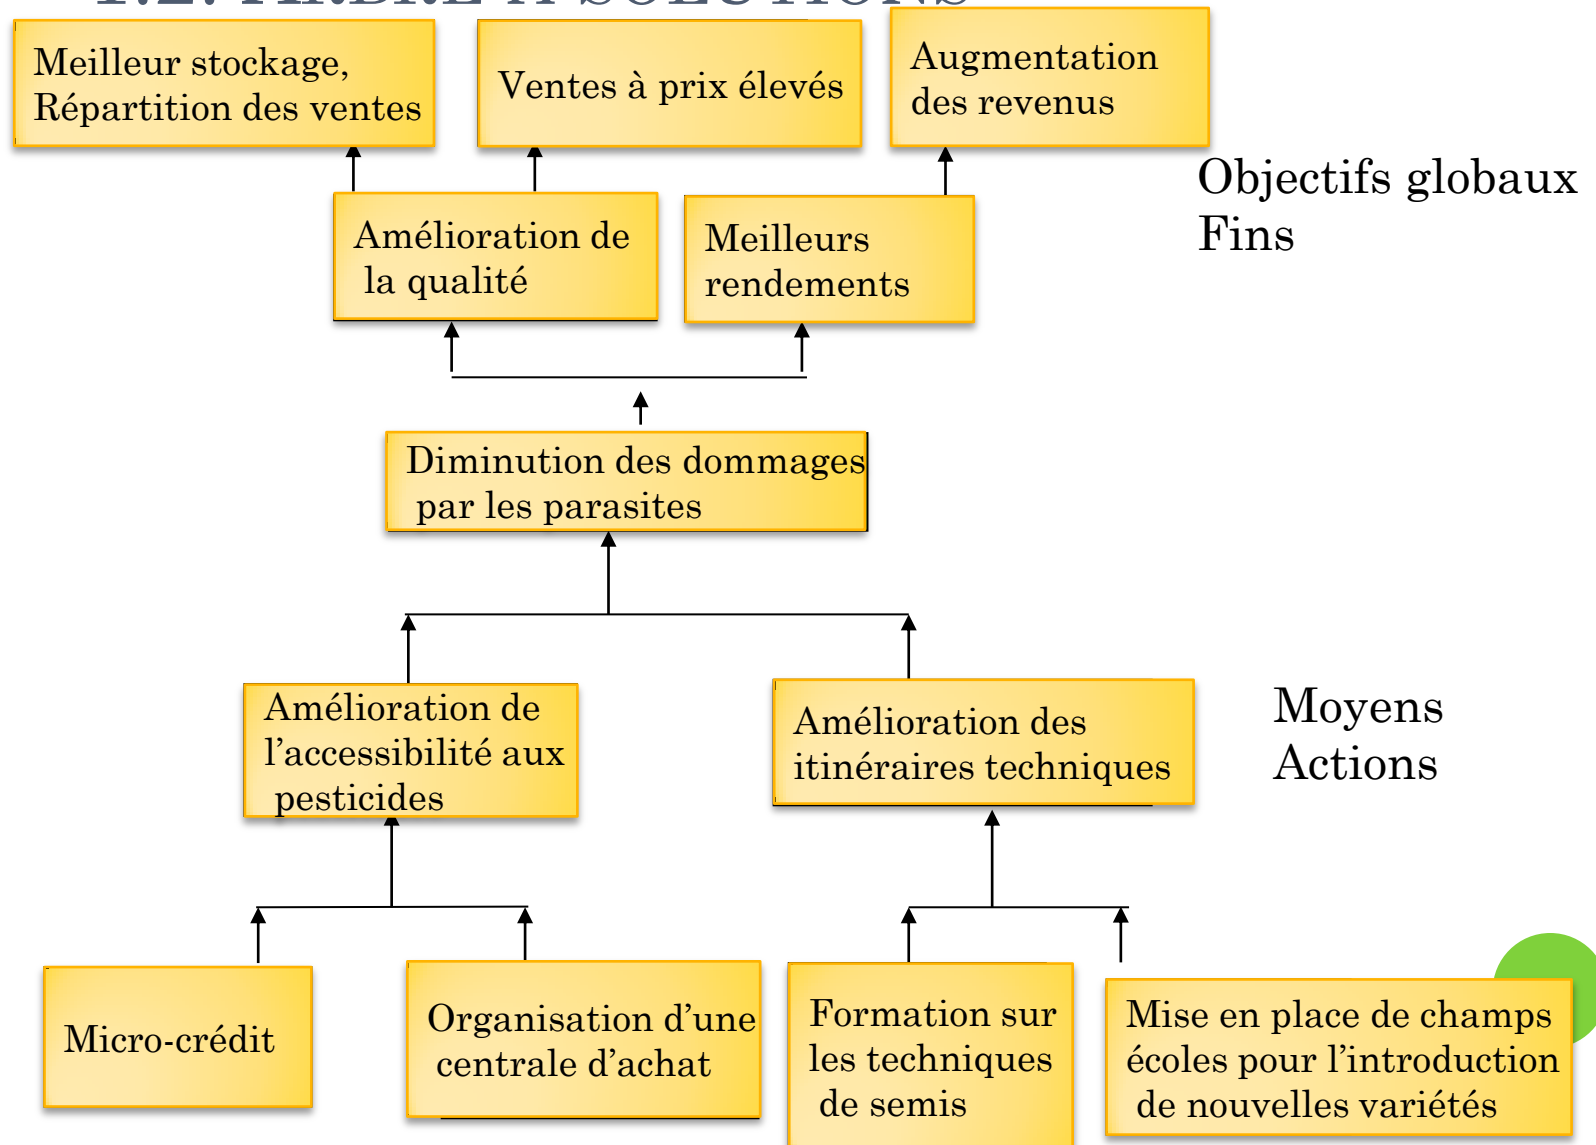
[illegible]

Meilleur stockage, Répartition des ventes

Ventes à prix élevés

Augmentation des revenus

Objectifs globaux
Fins

Amélioration de la qualité

Meilleurs rendements

Diminution des dommages par les parasites

Amélioration de l'accessibilité aux pesticides

Amélioration des itinéraires techniques

Moyens
Actions

Micro-crédit

Organisation d'une centrale d'achat

Formation sur les techniques de semis

Mise en place de champs écoles pour l'introduction de nouvelles variétés